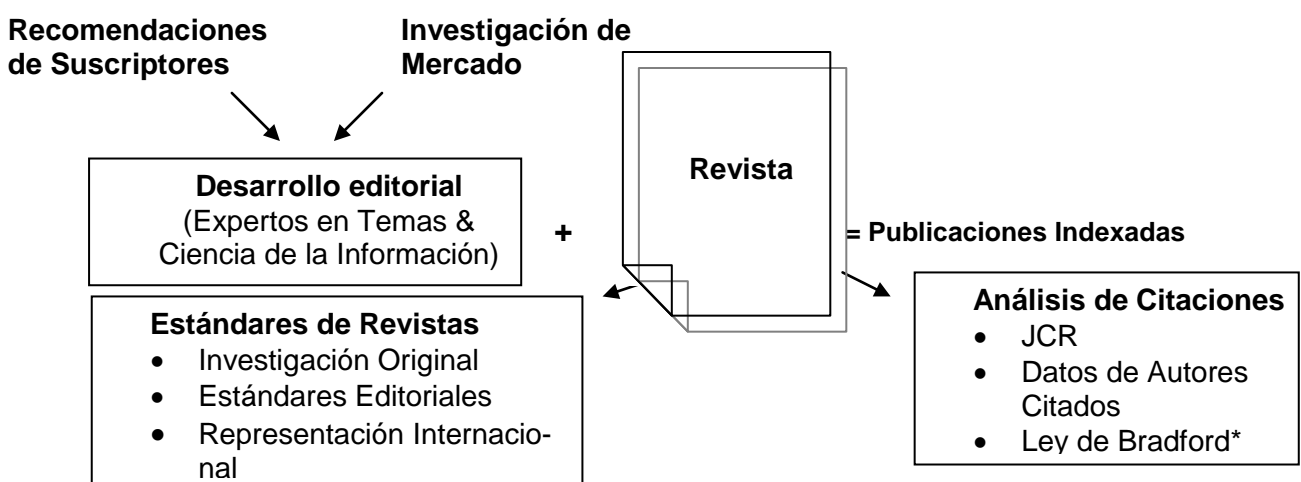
Recomendaciones de Suscriptores

Investigación de Mercado

Revista

Desarrollo editorial
(Expertos en Temas & Ciencia de la Información)

+

= Publicaciones Indexadas

Estándares de Revistas
- Investigación Original
- Estándares Editoriales
- Representación Internacional

Análisis de Citaciones
- JCR
- Datos de Autores Citados
- Ley de Bradford*